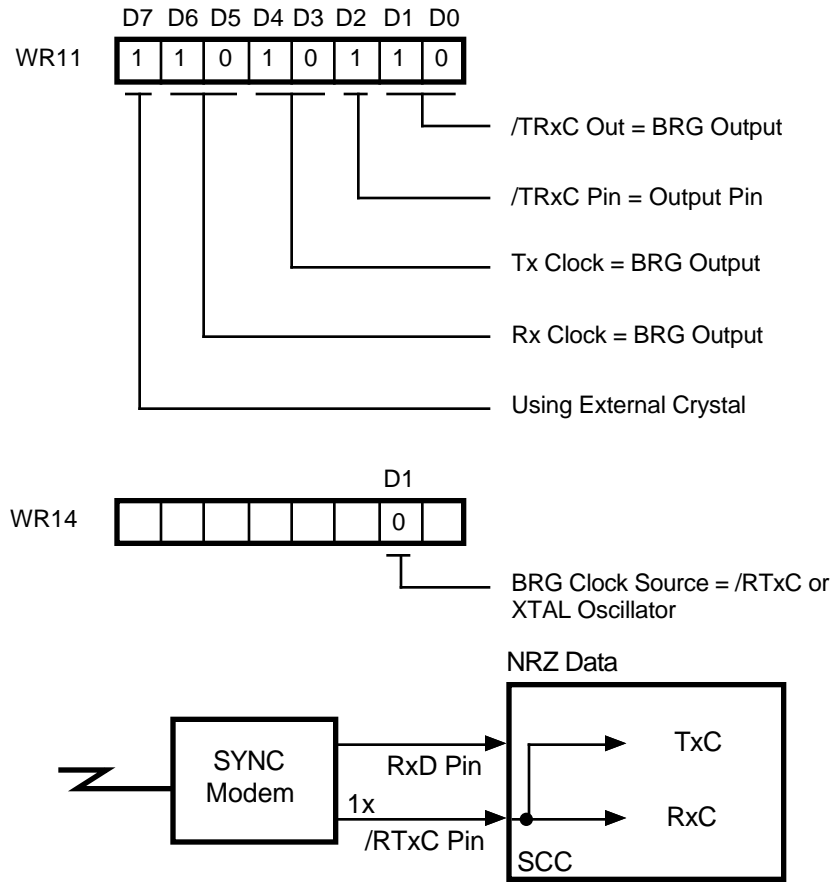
D7 D6 D5 D4 D3 D2 D1 D0

WR11

| 1 | 1 | 0 | 1 | 0 | 1 | 1 | 0 |
|---|---|---|---|---|---|---|---|

/TRxC Out = BRG Output

/TRxC Pin = Output Pin

Tx Clock = BRG Output

Rx Clock = BRG Output

Using External Crystal

D1

WR14

|  |  |  |  |  |  | 0 |  |
|---|---|---|---|---|---|---|---|

BRG Clock Source = /RTxC or XTAL Oscillator

NRZ Data

SYNC Modem

RxD Pin

1x

/RTxC Pin

TxC

RxC

SCC